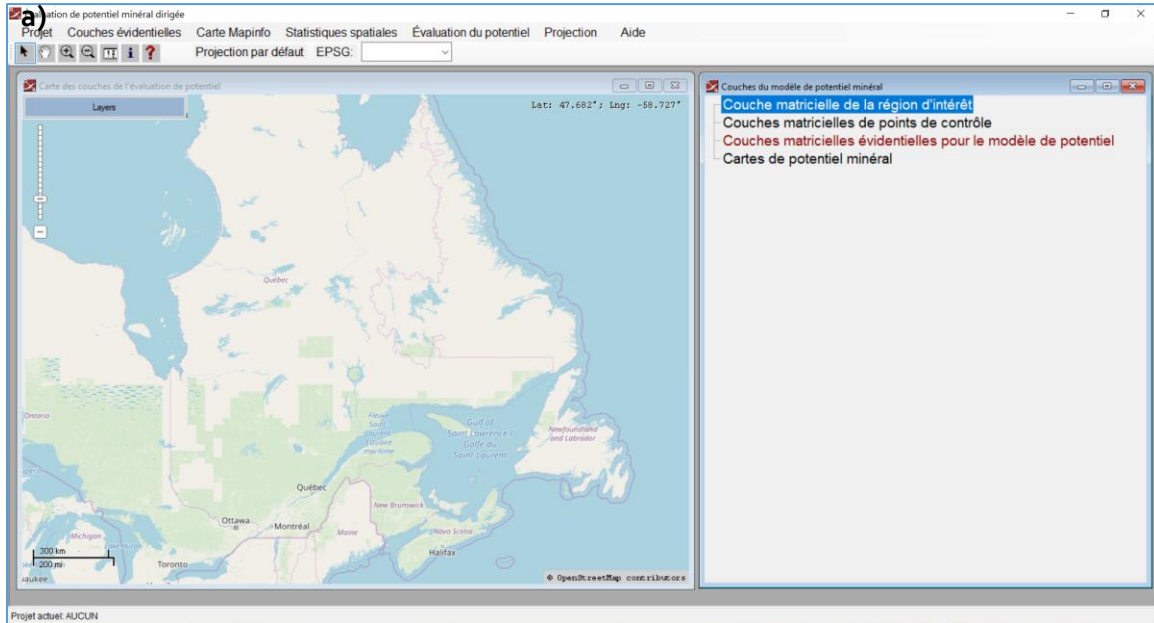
a)
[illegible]ation de potentiel minéral dirigée

Projet Couches évidentielles Carte Mapinfo Statistiques spatiales Évaluation du potentiel Projection Aide

Projection par défaut EPSG:

Carte des couches de l'évaluation de potentiel

Layers

Lat: 47.682°; Lng: -58.727°

Québec
Ontario
Fleuve Saint-Laurent
Gulf of Saint Lawrence - Golfe du Saint-Laurent
Newfoundland and Labrador
Québec
Ottawa
Montréal
New Brunswick
Maine
Nova Scotia
Halifax
Michigan
Lake Huron
Toronto
aukee
300 km
200 mi

© OpenStreetMap contributors

Couches du modèle de potentiel minéral

Couche matricielle de la région d'intérêt
Couches matricielles de points de contrôle
Couches matricielles évidentielles pour le modèle de potentiel
Cartes de potentiel minéral

Projet actuel: AUCUN